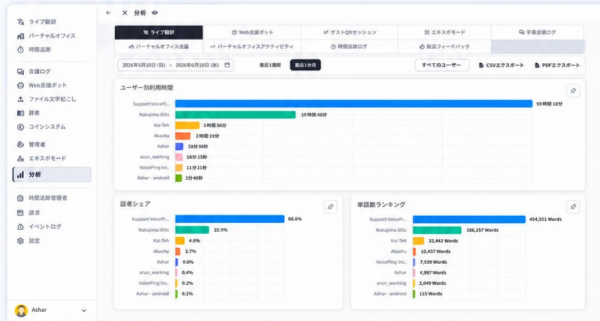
ライブ翻訳
バーチャルオフィス
時間追跡
会議ログ
Web会議ボット
ファイル文字起こし
辞書
コインシステム
管理者
エキスポモード
分析
時間追跡管理者
請求
イベントログ
設定
Ashar

← ✕ 分析

ライブ翻訳
Web会議ボット
ゲストQRセッション
エキスポモード
字幕会議ログ
バーチャルオフィス会議
バーチャルオフィスアクティビティ
時間追跡ログ
製品フィードバック

2026年5月10日 (日) – 2026年6月10日 (水)
直近1週間
直近1か月
すべてのユーザー
CSVエクスポート
PDFエクスポート

ユーザー別利用時間
Support VoicePi...
Nakajima Kôta
Kai-Teh
Akasha
Ashar
arun_working
VoicePing Inc.
Ashar - android
50時間 16分
15時間 48分
3時間 50分
2時間 4分
1時間 38分
18分 15秒
11分 15秒
2分 40秒

話者シェア
Support VoicePi...
Nakajima Kôta
Kai-Teh
Akasha
Ashar
arun_working
VoicePing Inc.
Ashar - android
69.6%
22.9%
4.6%
2.7%
0.6%
0.4%
0.2%
0.1%

単語数ランキング
Support VoicePi...
Nakajima Kôta
Kai-Teh
Akasha
VoicePing Inc.
Ashar
arun_working
Ashar - android
454,551 Words
166,157 Words
32,442 Words
18,457 Words
7,539 Words
4,987 Words
2,049 Words
115 Words